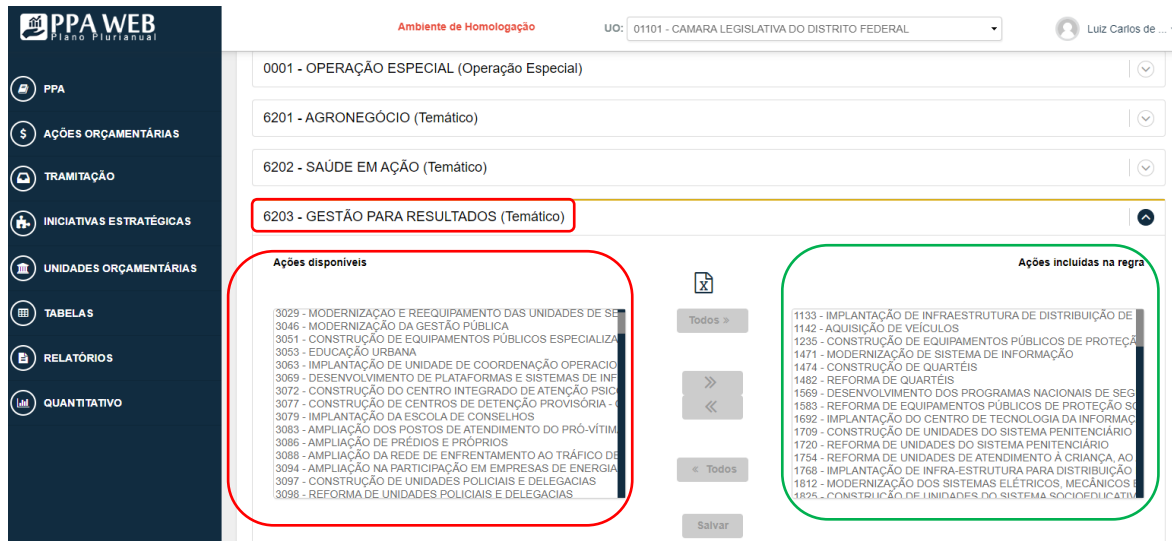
PPA WEB
Plano Plurianual

Ambiente de Homologação

UO: 01101 - CAMARA LEGISLATIVA DO DISTRITO FEDERAL

Luiz Carlos de ...

PPA
AÇÕES ORÇAMENTÁRIAS
TRAMITAÇÃO
INICIATIVAS ESTRATÉGICAS
UNIDADES ORÇAMENTÁRIAS
TABELAS
RELATÓRIOS
QUANTITATIVO

0001 - OPERAÇÃO ESPECIAL (Operação Especial)

6201 - AGRONEGÓCIO (Temático)

6202 - SAÚDE EM AÇÃO (Temático)

6203 - GESTÃO PARA RESULTADOS (Temático)

Ações disponíveis

3029 - MODERNIZAÇÃO E REEQUIPAMENTO DAS UNIDADES DE SE
3046 - MODERNIZAÇÃO DA GESTÃO PÚBLICA
3051 - CONSTRUÇÃO DE EQUIPAMENTOS PÚBLICOS ESPECIALIZA
3053 - EDUCAÇÃO URBANA
3063 - IMPLANTAÇÃO DE UNIDADE DE COORDENAÇÃO OPERACIO
3069 - DESENVOLVIMENTO DE PLATAFORMAS E SISTEMAS DE INF
3072 - CONSTRUÇÃO DO CENTRO INTEGRADO DE ATENÇÃO PSICO
3077 - CONSTRUÇÃO DE CENTROS DE DETENÇÃO PROVISÓRIA -
3079 - IMPLANTAÇÃO DA ESCOLA DE CONSELHOS
3083 - AMPLIAÇÃO DOS POSTOS DE ATENDIMENTO DO PRÓ-VÍTIMA
3086 - AMPLIAÇÃO DE PRÉDIOS E PRÓPRIOS
3088 - AMPLIAÇÃO DA REDE DE ENFRENTAMENTO AO TRÁFICO DE
3094 - AMPLIAÇÃO NA PARTICIPAÇÃO EM EMPRESAS DE ENERGIA
3097 - CONSTRUÇÃO DE UNIDADES POLICIAIS E DELEGACIAS
3098 - REFORMA DE UNIDADES POLICIAIS E DELEGACIAS

Todos »
»
«
« Todos
Salvar

Ações incluídas na regra

1133 - IMPLANTAÇÃO DE INFRAESTRUTURA DE DISTRIBUIÇÃO DE
1142 - AQUISIÇÃO DE VEÍCULOS
1235 - CONSTRUÇÃO DE EQUIPAMENTOS PÚBLICOS DE PROTEÇÃ
1471 - MODERNIZAÇÃO DE SISTEMA DE INFORMAÇÃO
1474 - CONSTRUÇÃO DE QUARTÉIS
1482 - REFORMA DE QUARTÉIS
1569 - DESENVOLVIMENTO DOS PROGRAMAS NACIONAIS DE SEG
1583 - REFORMA DE EQUIPAMENTOS PÚBLICOS DE PROTEÇÃO SO
1692 - IMPLANTAÇÃO DO CENTRO DE TECNOLOGIA DA INFORMAÇ
1709 - CONSTRUÇÃO DE UNIDADES DO SISTEMA PENITENCIÁRIO
1720 - REFORMA DE UNIDADES DO SISTEMA PENITENCIÁRIO
1754 - REFORMA DE UNIDADES DE ATENDIMENTO À CRIANÇA, AO
1768 - IMPLANTAÇÃO DE INFRA-ESTRUTURA PARA DISTRIBUIÇÃO
1812 - MODERNIZAÇÃO DOS SISTEMAS ELÉTRICOS, MECÂNICOS E
1825 - CONSTRUÇÃO DE UNIDADES DO SISTEMA SOCIOEDUCATIV